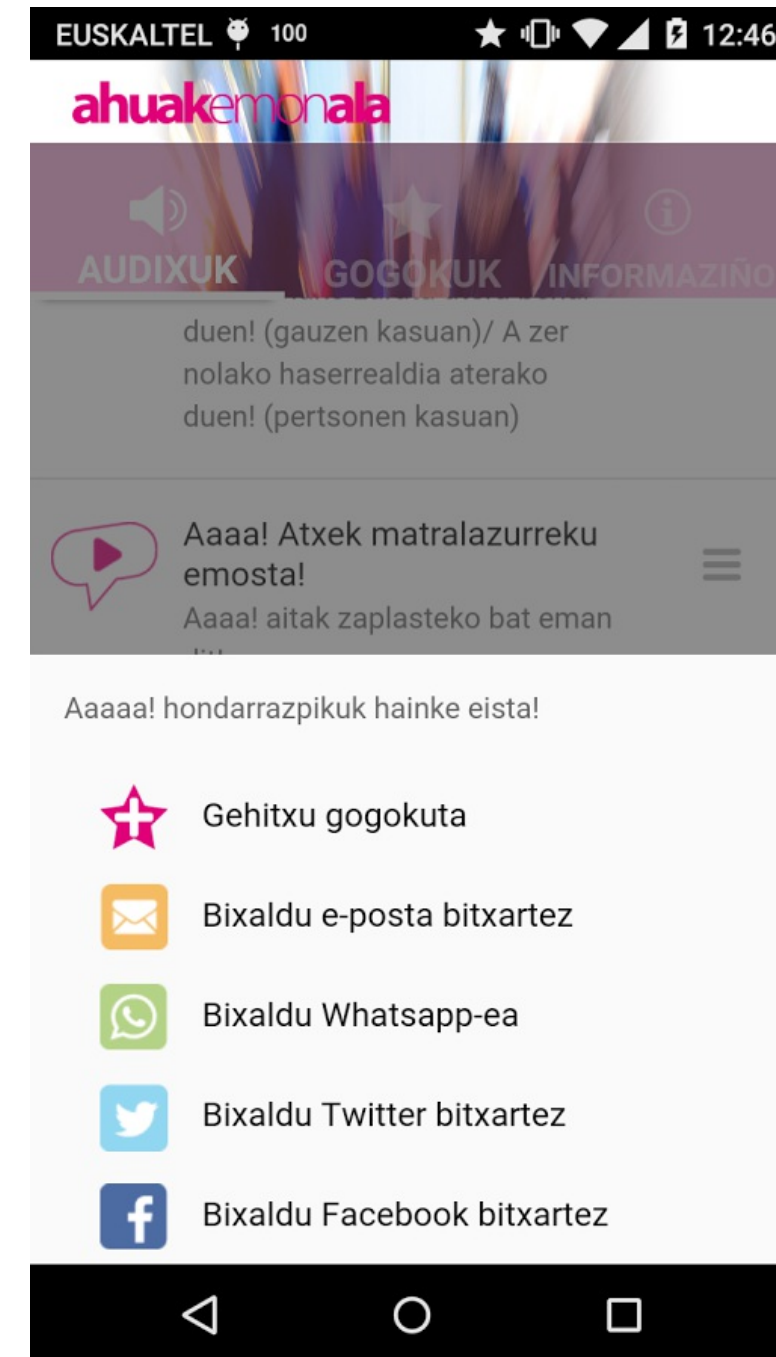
EUSKALTEL 100 12:46

ahuakemonala

AUDIXUK GOGOKUK INFORMAZIÑO

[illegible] duen! (gauzen kasuan)/ A zer nolako haserrealdia aterako duen! (pertsonen kasuan)

Aaaa! Atxek matralazurreku emosta!
Aaaa! aitak zaplasteko bat eman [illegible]

Aaaaa! hondarrazpikuk hainke eista!

Gehitxu gogokuta

Bixaldu e-posta bitxartez

Bixaldu Whatsapp-ea

Bixaldu Twitter bitxartez

Bixaldu Facebook bitxartez